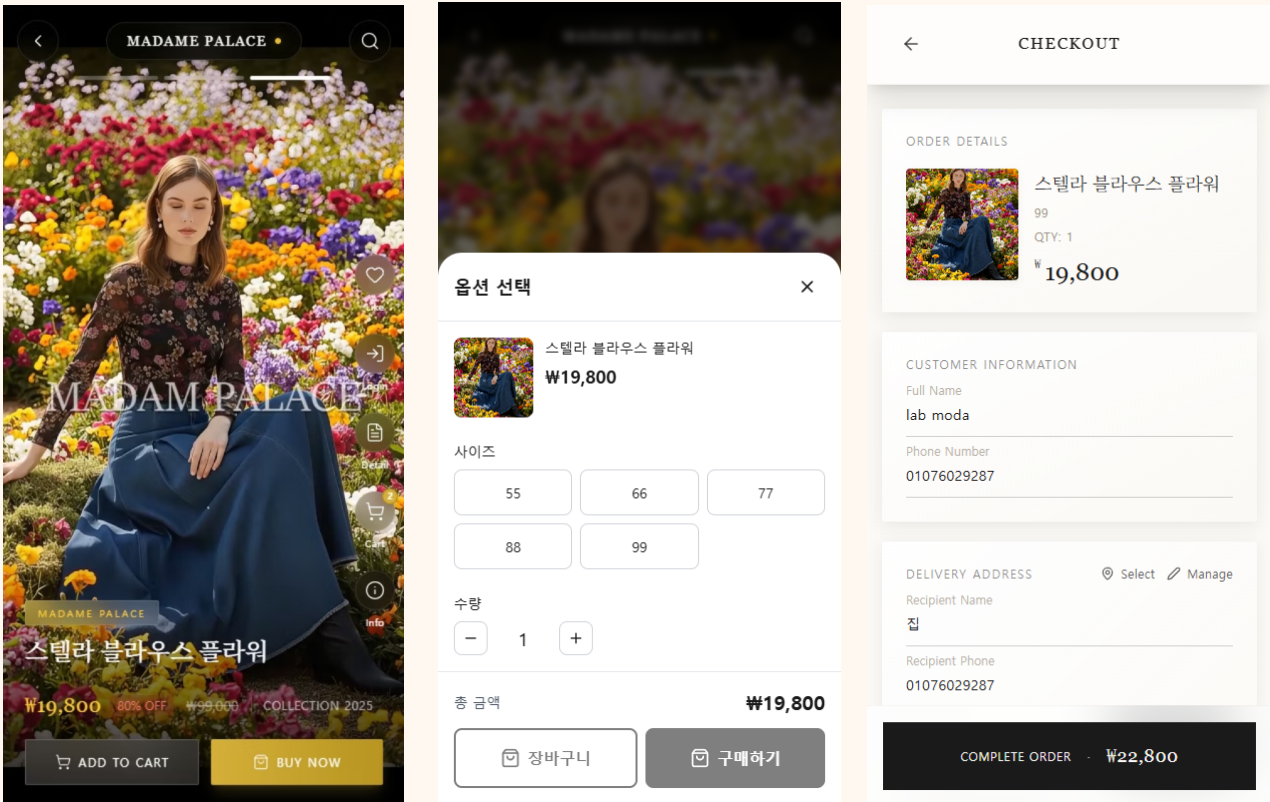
MADAME PALACE

MADAM PALACE

Login

Detail

2

Cart

Info

MADAME PALACE

스텔라 블라우스 플라워

₩19,800 80% OFF ₩99,000 COLLECTION 2025

ADD TO CART

BUY NOW

옵션 선택

스텔라 블라우스 플라워

₩19,800

사이즈

| 55 | 66 | 77 |
|---|---|---|
| 88 | 99 | |

수량

− 1 +

총 금액 ₩19,800

장바구니

구매하기

CHECKOUT

ORDER DETAILS

스텔라 블라우스 플라워

99

QTY: 1

₩19,800

CUSTOMER INFORMATION

Full Name

lab moda

Phone Number

01076029287

DELIVERY ADDRESS

Select

Manage

Recipient Name

집

Recipient Phone

01076029287

COMPLETE ORDER · ₩22,800